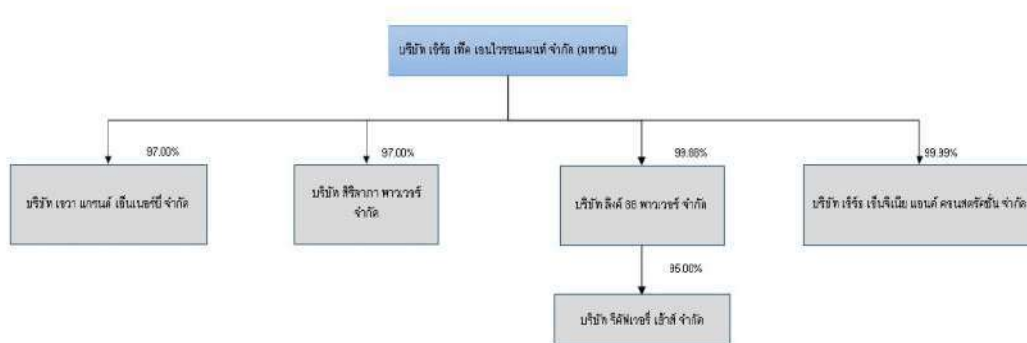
บริษัท เอิร์ธ เท็ค เอนไวรอนเมนท์ จำกัด (มหาชน)

97.00%

บริษัท เอวา แกรนด์ เอ็นเนอร์ยี่ จำกัด

97.00%

บริษัท สิริลาภา พาวเวอร์ จำกัด

99.88%

บริษัท ลิงค์ 88 พาวเวอร์ จำกัด

95.00%

บริษัท รีคัฟเวอรี่ เฮ้าส์ จำกัด

99.99%

บริษัท เอิร์ธ เอ็นจิเนีย แอนด์ คอนสตรัคชั่น จำกัด